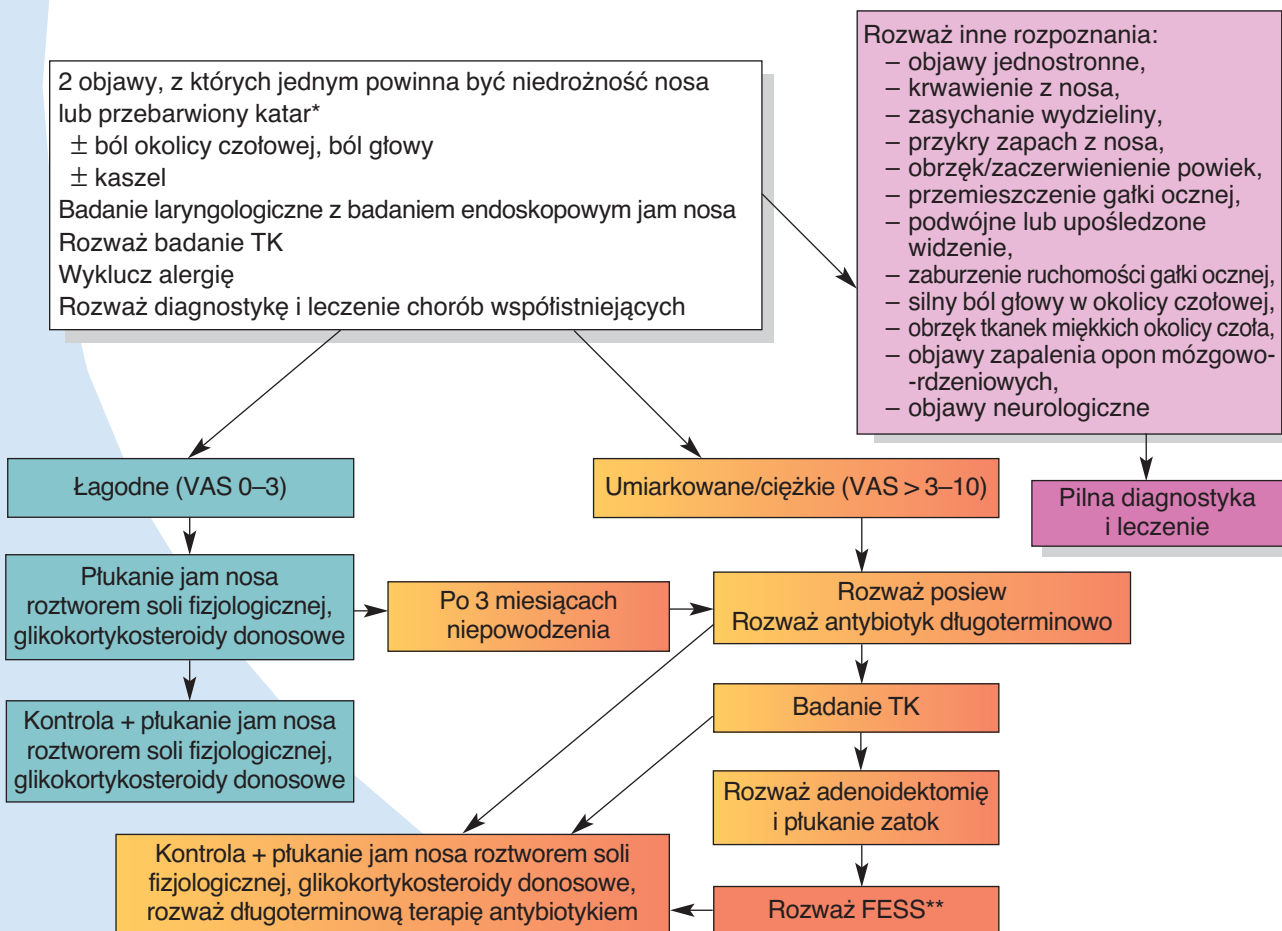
2 objawy, z których jednym powinna być niedrożność nosa lub przebarwiony katar*
$\pm$ ból okolicy czołowej, ból głowy
$\pm$ kaszel
Badanie laryngologiczne z badaniem endoskopowym jam nosa
Rozważ badanie TK
Wyklucz alergię
Rozważ diagnostykę i leczenie chorób współistniejących

Rozważ inne rozpoznania:
– objawy jednostronne,
– krwawienie z nosa,
– zasychanie wydzieliny,
– przykry zapach z nosa,
– obrzęk/zaczerwienienie powiek,
– przemieszczenie gałki ocznej,
– podwójne lub upośledzone widzenie,
– zaburzenie ruchomości gałki ocznej,
– silny ból głowy w okolicy czołowej,
– obrzęk tkanek miękkich okolicy czoła,
– objawy zapalenia opon mózgowo-rdzeniowych,
– objawy neurologiczne

Łagodne (VAS 0–3)

Umiarkowane/ciężkie (VAS > 3–10)

Pilna diagnostyka i leczenie

Płukanie jam nosa roztworem soli fizjologicznej, glikokortykosteroidy donosowe

Po 3 miesiącach niepowodzenia

Rozważ posiew
Rozważ antybiotyk długoterminowo

Kontrola + płukanie jam nosa roztworem soli fizjologicznej, glikokortykosteroidy donosowe

Badanie TK

Rozważ adenoidektomię i płukanie zatok

Kontrola + płukanie jam nosa roztworem soli fizjologicznej, glikokortykosteroidy donosowe, rozważ długoterminową terapię antybiotykiem

Rozważ FESS**